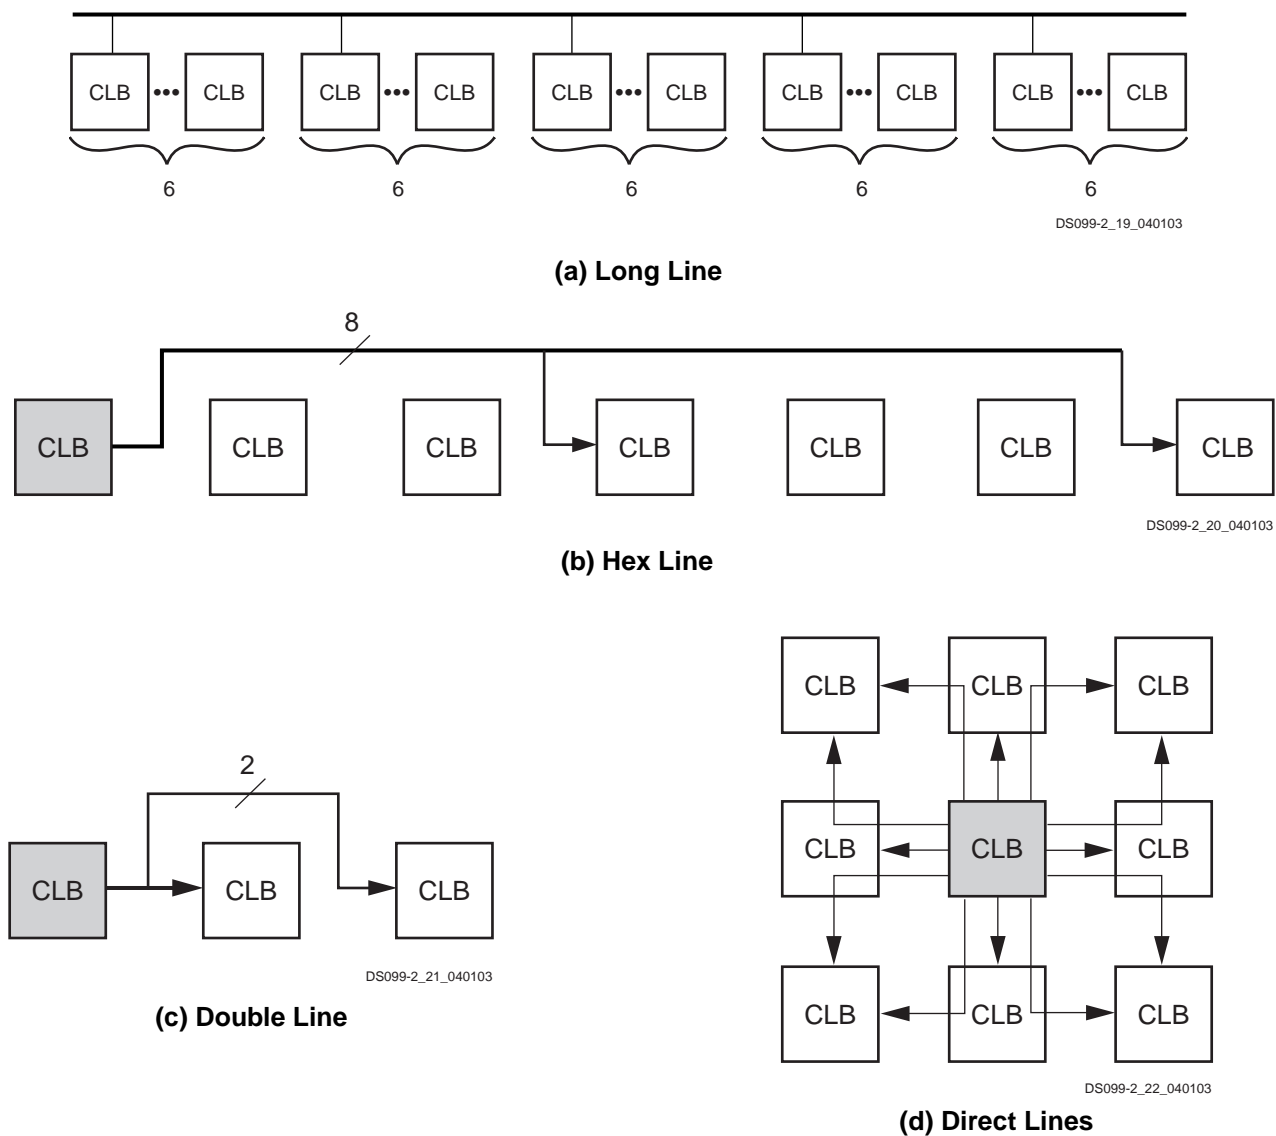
CLB ••• CLB CLB ••• CLB CLB ••• CLB CLB ••• CLB CLB ••• CLB

6 6 6 6 6

DS099-2_19_040103

(a) Long Line

8

CLB CLB CLB CLB CLB CLB CLB

DS099-2_20_040103

(b) Hex Line

2

CLB CLB CLB

DS099-2_21_040103

(c) Double Line

CLB CLB CLB
CLB CLB CLB
CLB CLB CLB

DS099-2_22_040103

(d) Direct Lines